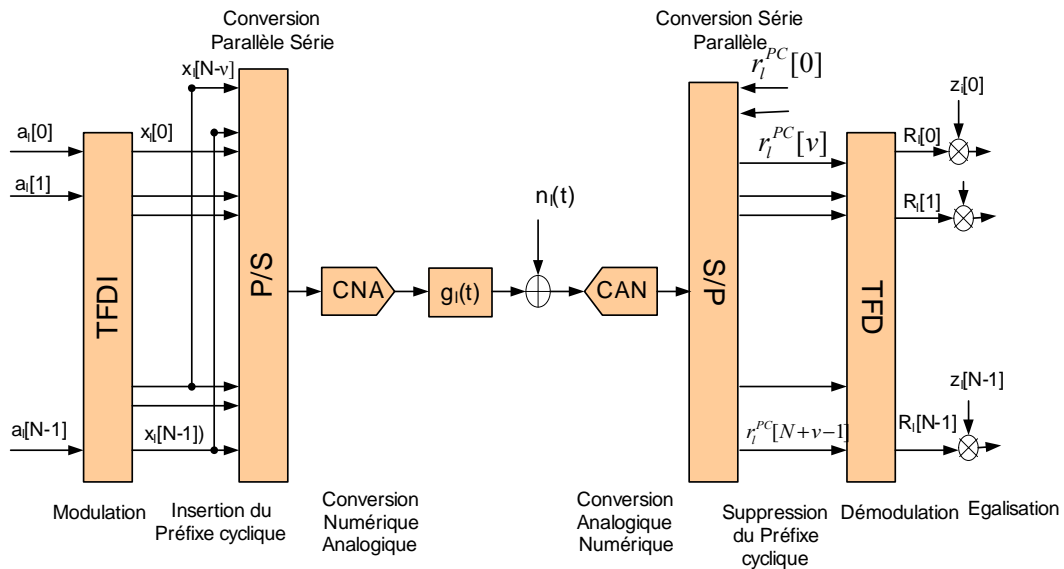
Conversion Parallèle Série

$x_l[N-\nu]$

$x_l[0]$

$a_l[0]$

$a_l[1]$

$a_l[N-1]$

$x_l[N-1])$

TFDI

P/S

CNA

$g_l(t)$

$n_l(t)$

CAN

Conversion Série Parallèle

$r_l^{PC}[0]$

$r_l^{PC}[\nu]$

$r_l^{PC}[N+\nu-1]$

S/P

TFD

$z_l[0]$

$R_l[0]$

$R_l[1]$

$z_l[N-1]$

$R_l[N-1]$

Modulation

Insertion du Préfixe cyclique

Conversion Numérique Analogique

Conversion Analogique Numérique

Suppression du Préfixe cyclique

Démodulation

Egalisation